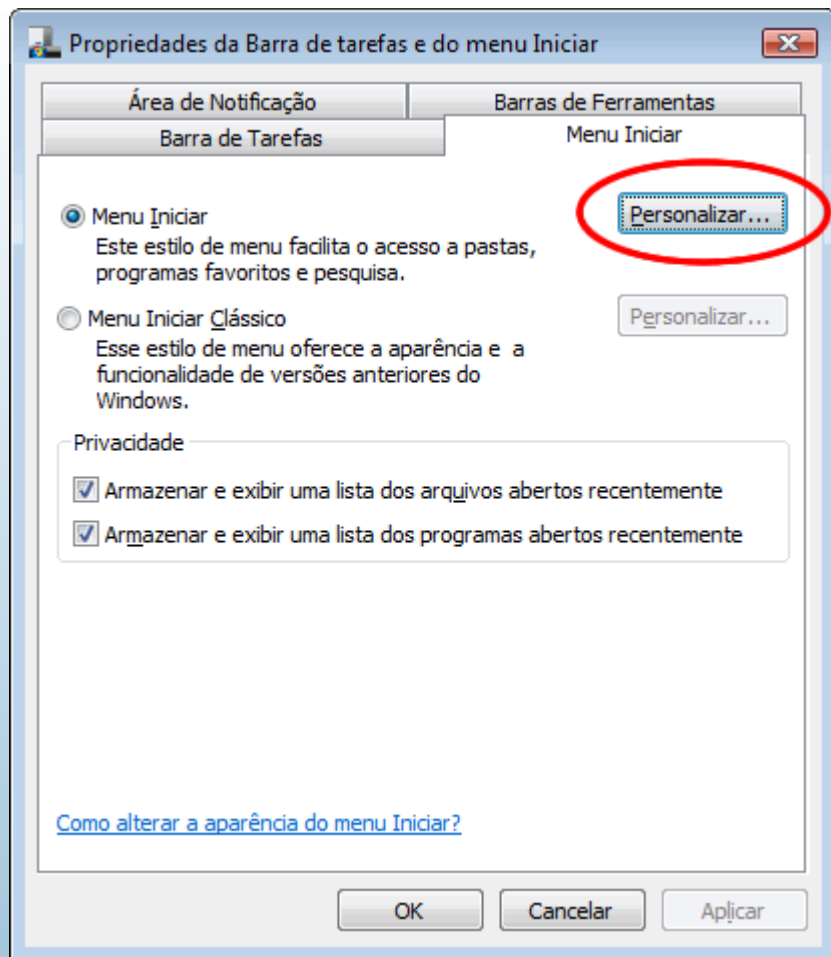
Propriedades da Barra de tarefas e do menu Iniciar

Área de Notificação
Barras de Ferramentas
Barra de Tarefas
Menu Iniciar

Menu Iniciar
Este estilo de menu facilita o acesso a pastas, programas favoritos e pesquisa.

Personalizar...

Menu Iniciar Clássico
Esse estilo de menu oferece a aparência e a funcionalidade de versões anteriores do Windows.

Personalizar...

Privacidade

Armazenar e exibir uma lista dos arquivos abertos recentemente

Armazenar e exibir uma lista dos programas abertos recentemente

Como alterar a aparência do menu Iniciar?

OK
Cancelar
Aplicar